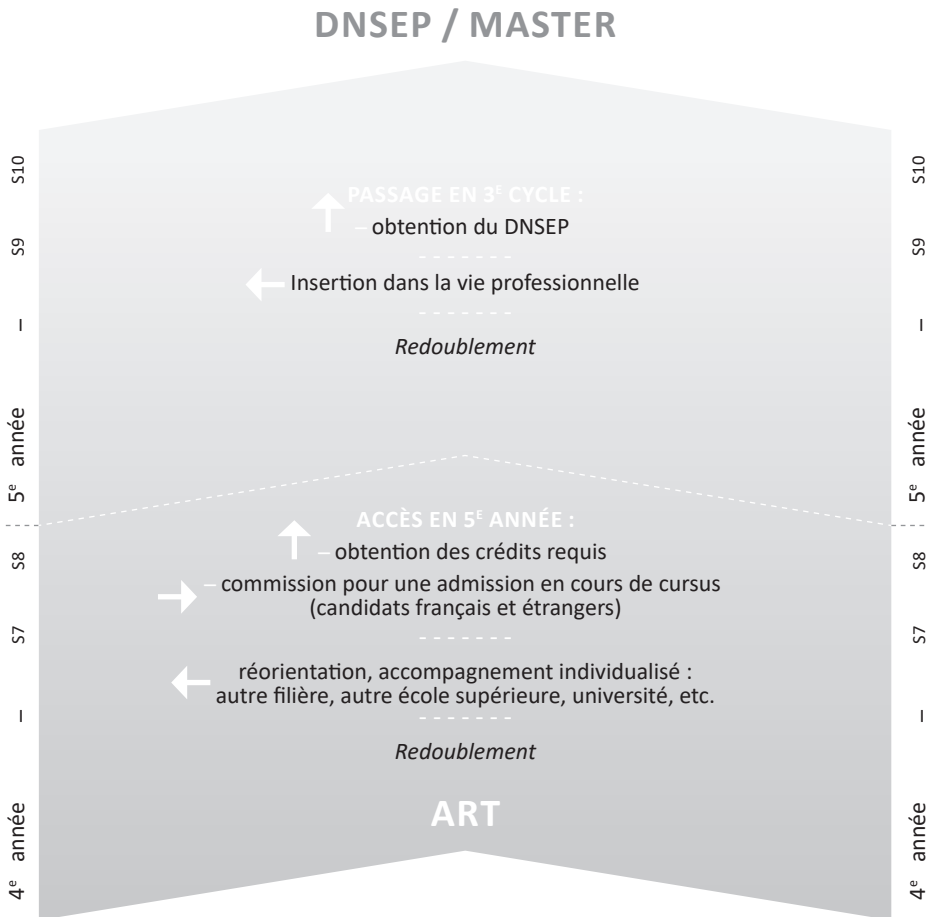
DNSEP / MASTER

5$^e$ année – S9 S10

PASSAGE EN 3$^E$ CYCLE :
– obtention du DNSEP

Insertion dans la vie professionnelle

*Redoublement*

4$^e$ année – S7 S8

ACCÈS EN 5$^E$ ANNÉE :
– obtention des crédits requis
– commission pour une admission en cours de cursus (candidats français et étrangers)

réorientation, accompagnement individualisé : autre filière, autre école supérieure, université, etc.

*Redoublement*

ART

5$^e$ année – S9 S10

4$^e$ année – S7 S8